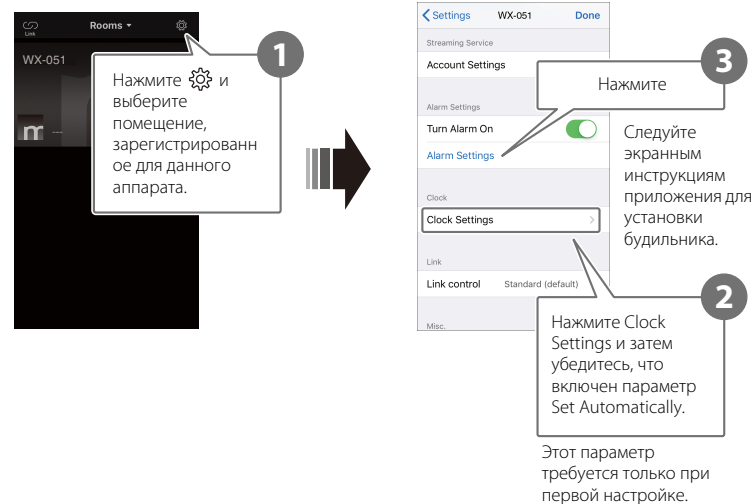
Link
Rooms
WX-051

1
Нажмите ⚙ и выберите помещение, зарегистрированное для данного аппарата.

Settings WX-051 Done
Streaming Service
Account Settings
Alarm Settings
Turn Alarm On
Alarm Settings
Clock
Clock Settings
Link
Link control Standard (default)
Misc.

3
Нажмите

Следуйте экранным инструкциям приложения для установки будильника.

2
Нажмите Clock Settings и затем убедитесь, что включен параметр Set Automatically.

Этот параметр требуется только при первой настройке.